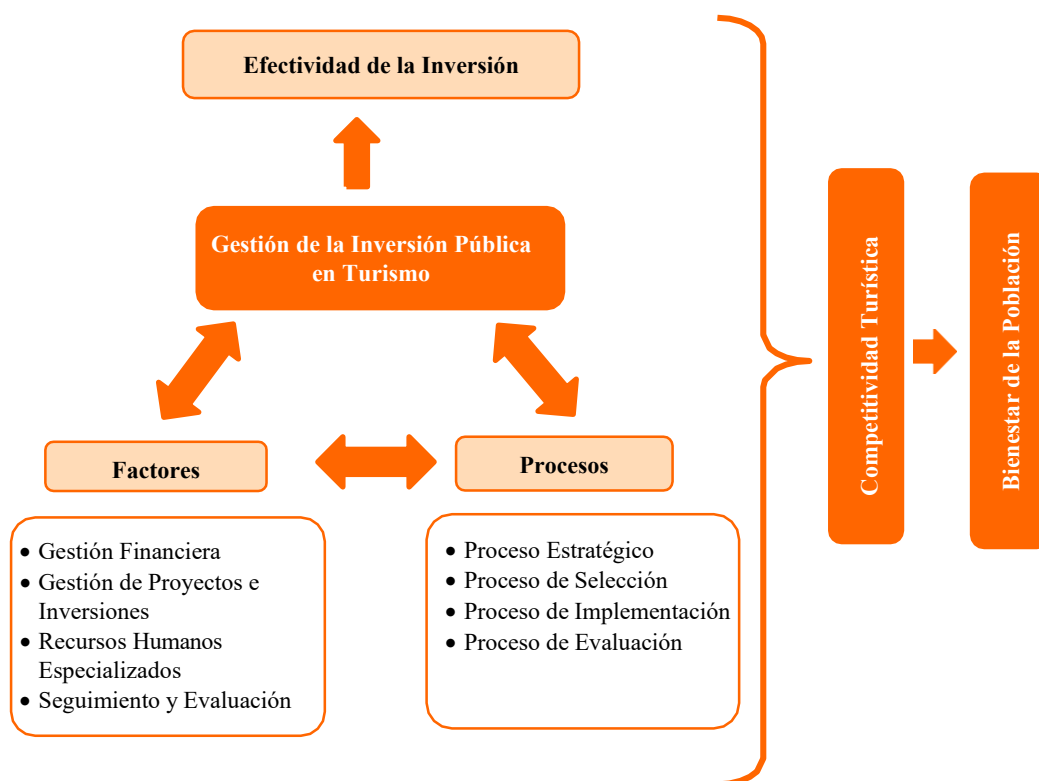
Efectividad de la Inversión

Gestión de la Inversión Pública en Turismo

Factores

Procesos

- Gestión Financiera
- Gestión de Proyectos e Inversiones
- Recursos Humanos Especializados
- Seguimiento y Evaluación

- Proceso Estratégico
- Proceso de Selección
- Proceso de Implementación
- Proceso de Evaluación

Competitividad Turística

Bienestar de la Población